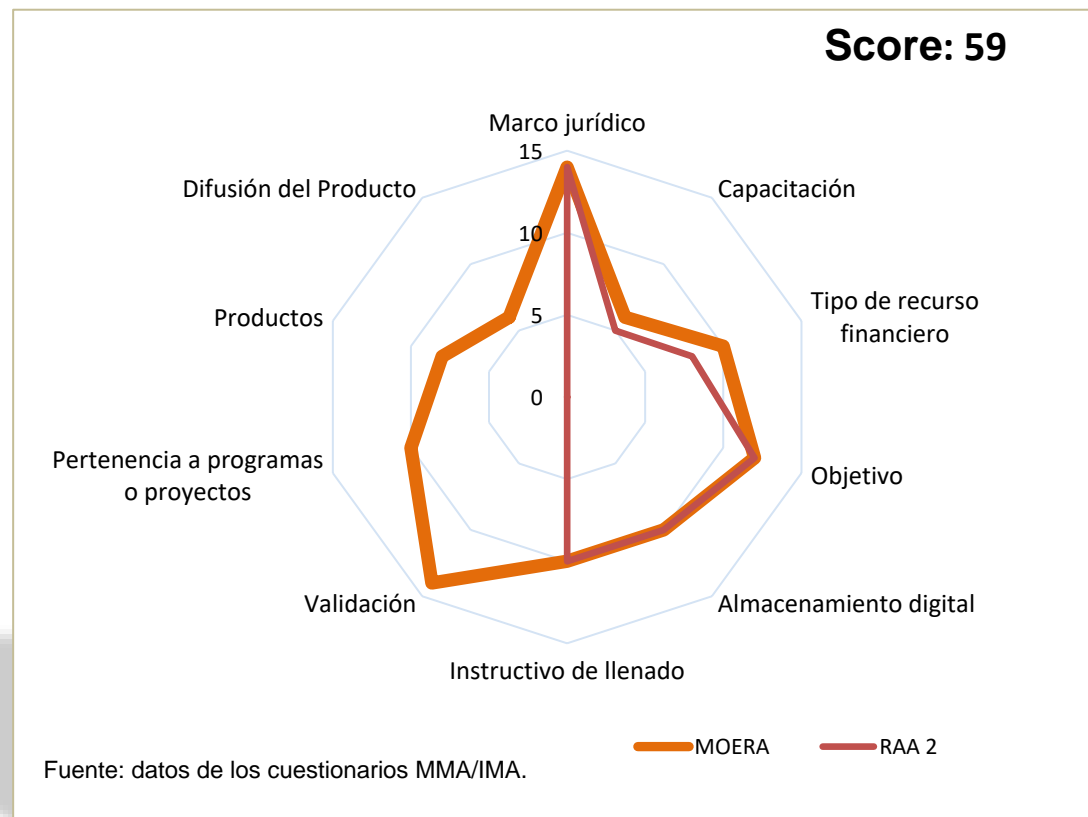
Score: 59

Marco jurídico
15
10
5
0
Capacitación
Tipo de recurso financiero
Objetivo
Almacenamiento digital
Instructivo de llenado
Validación
Pertenencia a programas o proyectos
Productos
Difusión del Producto

MOERA
RAA 2

Fuente: datos de los cuestionarios MMA/IMA.